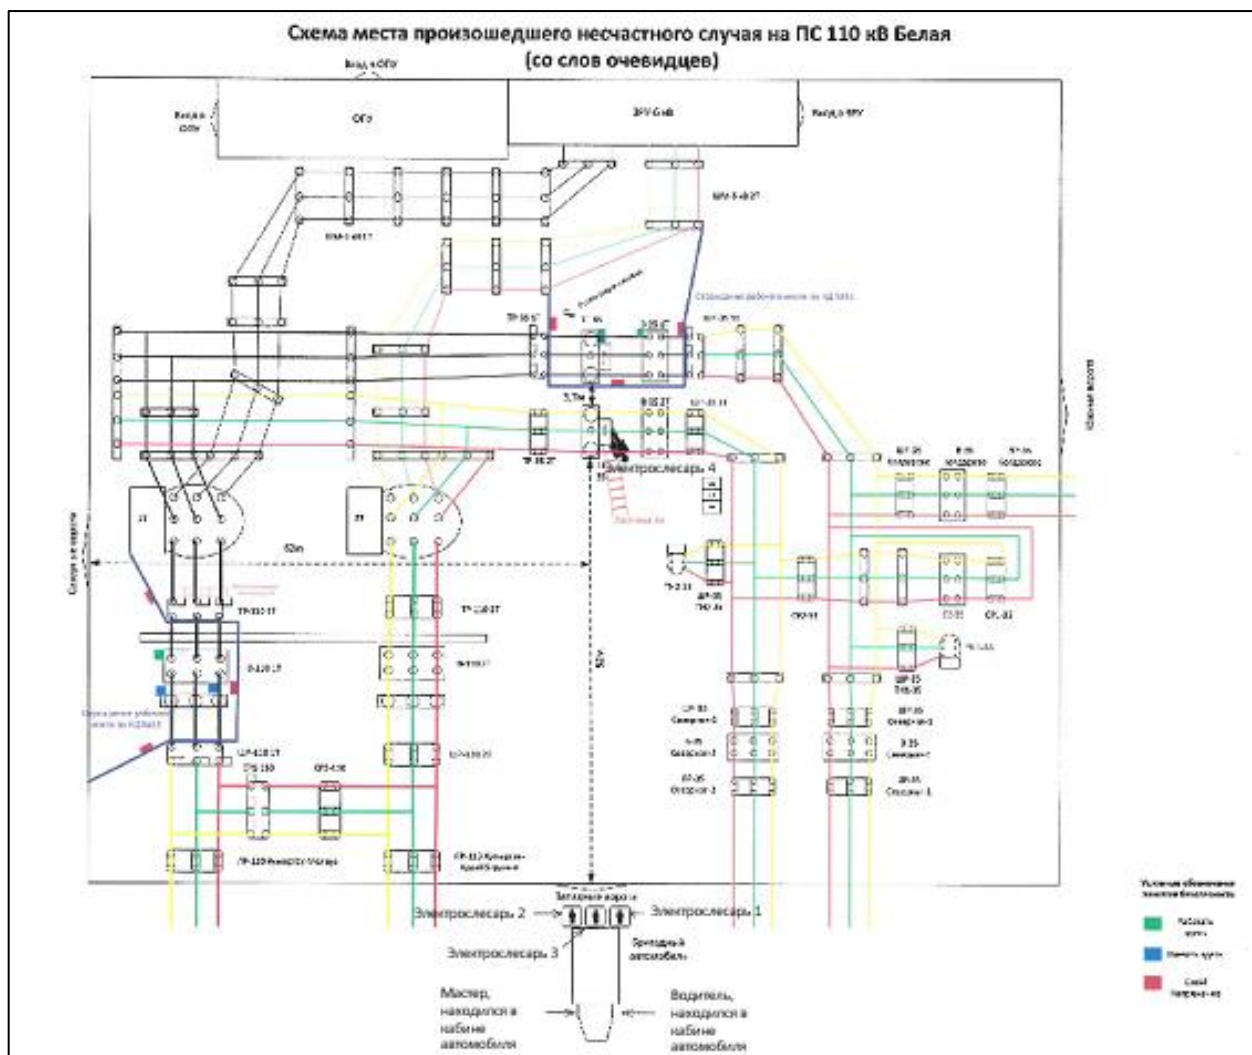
Схема места произошедшего несчастного случая на ПС 110 кВ Белая
(со слов очевидцев)

Вход в ОПУ

ОПУ

ЗРУ 6 кВ

Вход в ЗРУ

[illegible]

ШМ-6 кВ 2Т

ШМ-6 кВ 1Т

Ограждение рабочего места по наряду

ТР-35 1Т

В-35 1Т

ШР-35 2Т

5,7м

В-35 2Т

ШР-35 2Т

ТР-35 2Т

Электрослесарь 4

Лестница 3м

ШР-35 Кондровое

В-35 Кондровое

ТР-35 Кондровое

Въезд в ворота

1Т

2Т

52м

Южные ворота

ТР-110 1Т

ТР-110 2Т

В-110 1Т

В-110 2Т

43,5м

ТР-35

ШР-35 ТН-35

СР-35

В-35

СР-35

ТН-35

ШР-35 ТН-35

Ограждение рабочего места по КЗ 110

ШР-110 1Т

ШР-110 2Т

ОРБ 110

ОРБ 110

ШР-35 Северное-1

В-35 Северное-1

ШР-35 Северное-2

ШР-35 Северное-2

В-35 Северное-2

ШР-35 Северное-1

ТР-110 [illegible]

ТР-110 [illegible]

Западные ворота

Электрослесарь 2

Электрослесарь 1

Электрослесарь 3

Бригадный автомобиль

Мастер, находился в кабине автомобиля

Водитель, находился в кабине автомобиля

Условные обозначения знаков безопасности

Работать здесь

Заземлено

Стой напряжение